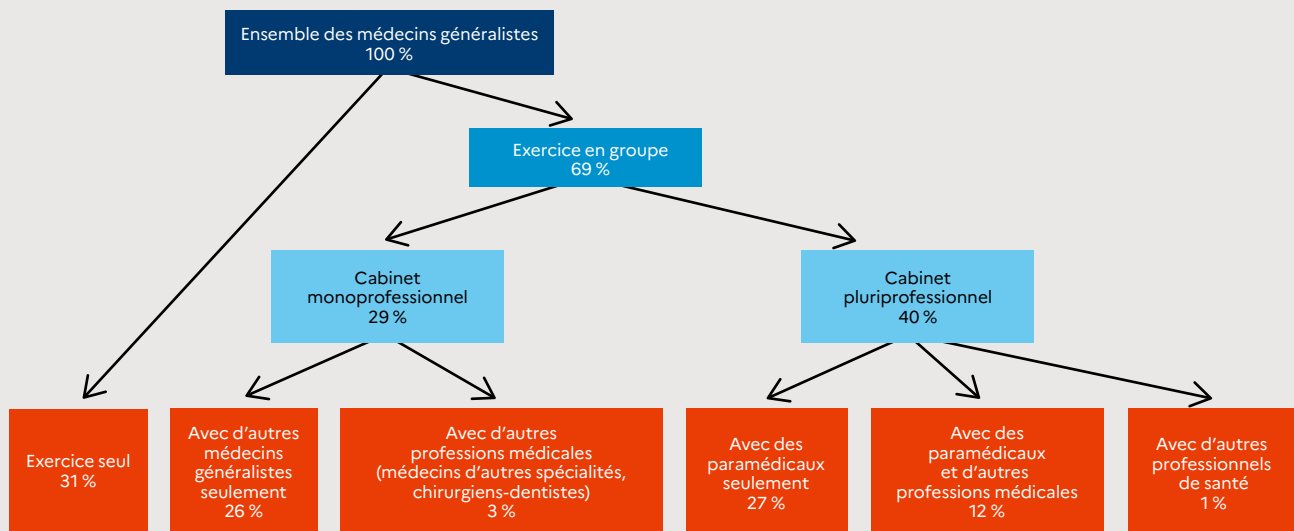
Ensemble des médecins généralistes
100 %

Exercice en groupe
69 %

Cabinet
monoprofessionnel
29 %

Cabinet
pluriprofessionnel
40 %

Exercice seul
31 %

Avec d'autres
médecins
généralistes
seulement
26 %

Avec d'autres
professions médicales
(médecins d'autres spécialités,
chirurgiens-dentistes)
3 %

Avec des
paramédicaux
seulement
27 %

Avec des
paramédicaux
et d'autres
professions médicales
12 %

Avec d'autres
professionnels
de santé
1 %